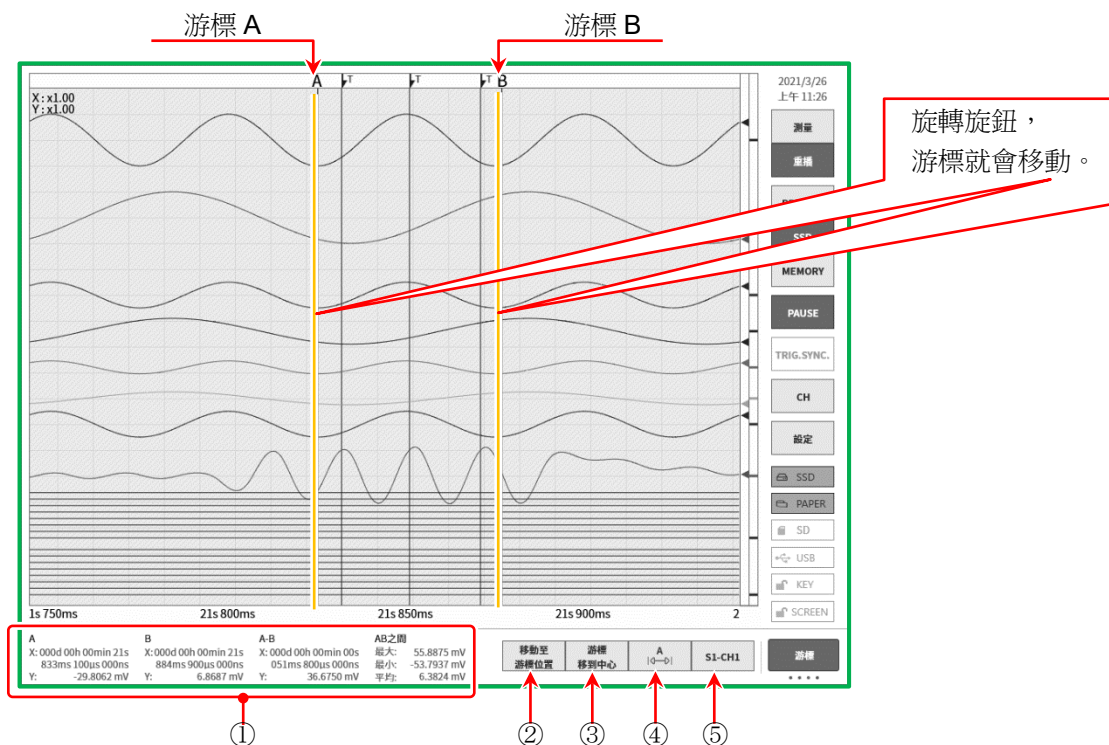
游標 A

游標 B

旋轉旋鈕，
游標就會移動。

A T T T B

X: x1.00
Y: x1.00

2021/3/26
上午 11:26

測量
重播
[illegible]
SSD
MEMORY
PAUSE
TRIG.SYNC.
CH
設定
SSD
PAPER
SD
USB
KEY
SCREEN

1s 750ms　21s 800ms　21s 850ms　21s 900ms　2

| A | B | A-B | AB之間 |
|---|---|---|---|
| X: 000d 00h 00min 21s 833ms 100µs 000ns | X: 000d 00h 00min 21s 884ms 900µs 000ns | X: 000d 00h 00min 00s 051ms 800µs 000ns | 最大: 55.8875 mV |
| | | | 最小: -53.7937 mV |
| Y: -29.8062 mV | Y: 6.8687 mV | Y: 36.6750 mV | 平均: 6.3824 mV |

移動至游標位置
游標移到中心
A |⟵⟶|
S1-CH1
游標

①
②
③
④
⑤